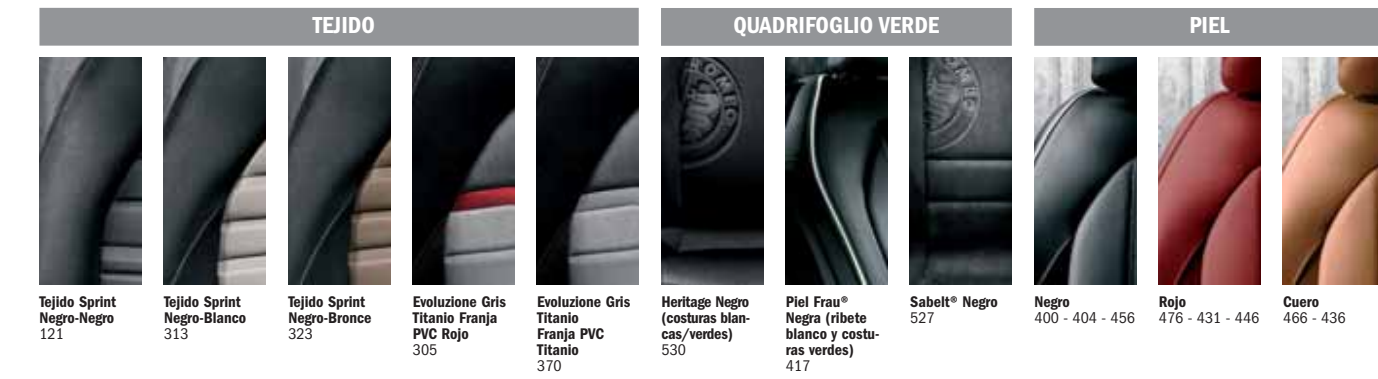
TEJIDO

Tejido Sprint Negro-Negro
121

Tejido Sprint Negro-Blanco
313

Tejido Sprint Negro-Bronce
323

Evoluzione Gris Titanio Franja PVC Rojo
305

Evoluzione Gris Titanio Franja PVC Titanio
370

QUADRIFOGLIO VERDE

Heritage Negro (costuras blancas/verdes)
530

Piel Frau® Negra (ribete blanco y costuras verdes)
417

Sabelt® Negro
527

PIEL

Negro
400 - 404 - 456

Rojo
476 - 431 - 446

Cuero
466 - 436